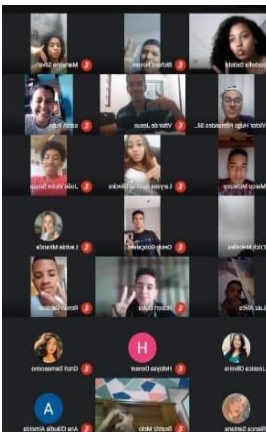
Marcelle Silva
Matheus Costa
Isabelle Batista
Isabel Ede
Vitor de Jesus
Victor Hugo Fernandes Si...
João Victor Souza
Larissa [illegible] de Oliveira
Marco Moraes
Leticia Miranda
Otávio Gonçalves
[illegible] Mendes
Renan Ramalho
Robert Costa
Luiz Alves
Grazi Damasceno
H
Helyssa Dever
Jessica Oliveira
A
Ana Cláudia Almeida
Beatriz Melo
Bianca Santana